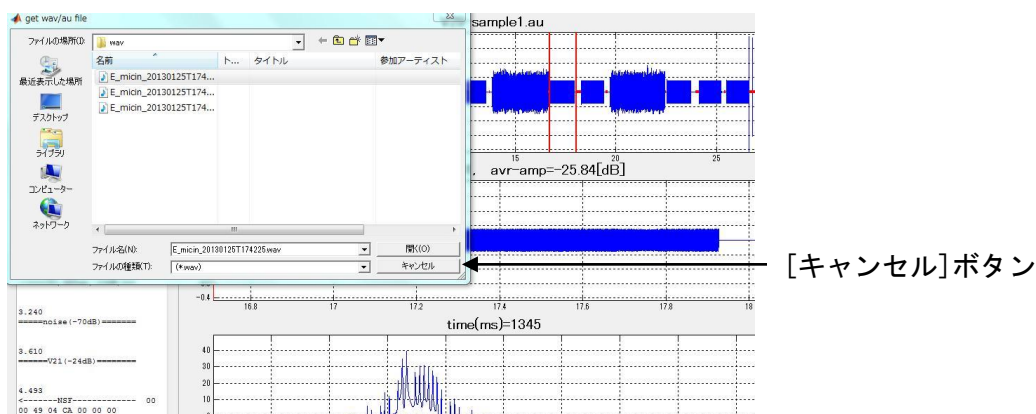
get wav/au file

ファイルの場所(I): wav

名前 ト... タイトル 参加アーティスト

E_micin_20130125T174...
E_micin_20130125T174...
E_micin_20130125T174...

最近表示した場所
デスクトップ
ライブラリ
コンピューター
ネットワーク

ファイル名(N): E_micin_20130125T174225.wav 開く(O)
ファイルの種類(T): (*.wav) キャンセル

sample1.au

15 20 25

avr-amp=-25.84[dB]

-0.4 16.8 17 17.2 17.4 17.6 17.8 18

time(ms)=1345

40
30
20
10

3.240
=====noise(-70dB)=======

3.610
======V21(-24dB)========

4.493
<-------NSF------------- 00
00 49 04 CA 00 00 00

[キャンセル]ボタン